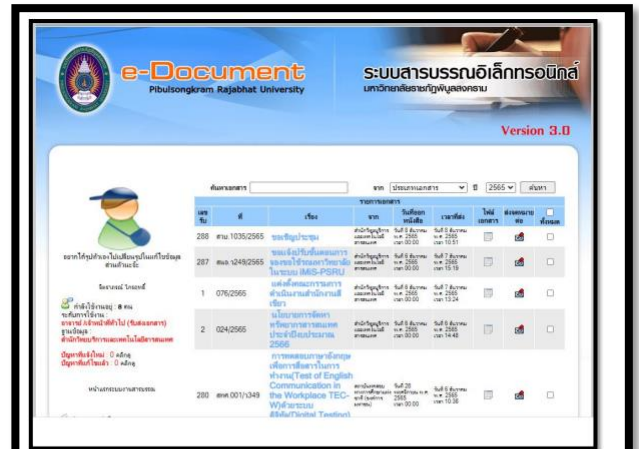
e-Document
Pibulsongkram Rajabhat University

ระบบสารบรรณอิเล็กทรอนิกส์
มหาวิทยาลัยราชภัฏพิบูลสงคราม

Version 3.0

ค้นหาเอกสาร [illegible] จาก ประเภทเอกสาร ปี 2565 ค้นหา

อยากให้ผู้ดำเนินการปรับเปลี่ยนรูปในแก้ไขข้อมูลส่วนตัวนะคะ

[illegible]
กำลังใช้งานอยู่ : 8 คน
ระดับการใช้งาน :
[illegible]
ฐานข้อมูล
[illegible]

ปัญหาที่แจ้งใหม่ : 0 คลิกดู
ปัญหาที่แก้ไขแล้ว : 0 คลิกดู

หน่วยงานระบบงานสารบรรณ

รายการเอกสาร

| เลขที่ | ที่ | เรื่อง | จาก | วันที่ออกหนังสือ | เวลาที่ส่ง | ไฟล์เอกสาร | ส่งต่อหน่วยงาน | ทั้งหมด |
|---|---|---|---|---|---|---|---|---|
| 288 | สวน.1035/2565 | ขอเชิญประชุม | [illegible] | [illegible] 2565 | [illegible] 2565 เวลา 10:51 | | | |
| 287 | สนอ.1249/2565 | ขอแจ้งปรับขั้นตอนการขอเบิกใช้ระบบวิทยาลัยในระบบ iMIS-PSRU | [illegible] | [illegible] 2565 | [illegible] 2565 เวลา 15:19 | | | |
| 1 | 076/2565 | แต่งตั้งคณะกรรมการดำเนินงานสำนักงานอธิการ | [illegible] | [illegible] 2565 | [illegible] 2565 เวลา 13:24 | | | |
| 2 | 024/2565 | นโยบายการจัดทำทรัพยากรสารสนเทศประจำปีงบประมาณ 2566 | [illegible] | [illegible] 2565 | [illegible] 2565 เวลา 14:48 | | | |
| 280 | สคร.001/1349 | การทดสอบภาษาอังกฤษเพื่อการสื่อสารในการทำงาน(Test of English Communication in the Workplace TEC-W)ด้วยระบบ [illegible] | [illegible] | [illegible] 2565 | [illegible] 2565 เวลา 10:38 | | | |